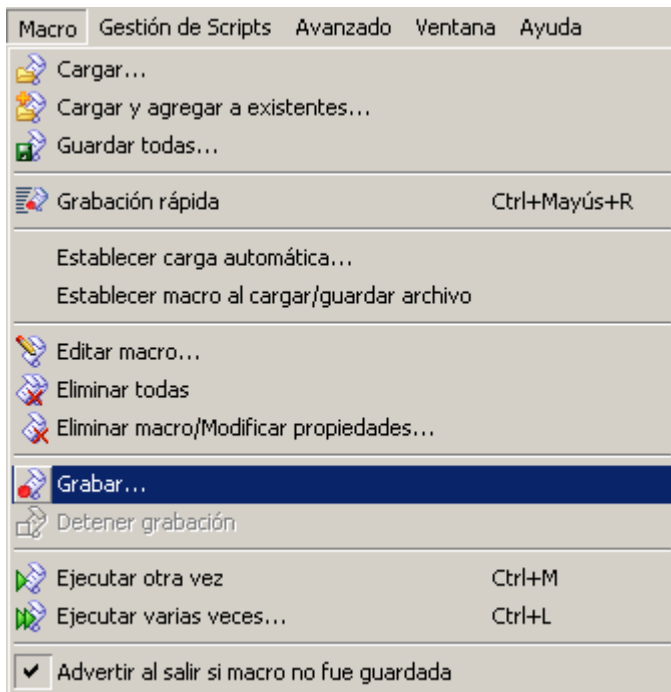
Macro Gestión de Scripts Avanzado Ventana Ayuda

Cargar...
Cargar y agregar a existentes...
Guardar todas...

Grabación rápida Ctrl+Mayús+R

Establecer carga automática...
Establecer macro al cargar/guardar archivo

Editar macro...
Eliminar todas
Eliminar macro/Modificar propiedades...

Grabar...
Detener grabación

Ejecutar otra vez Ctrl+M
Ejecutar varias veces... Ctrl+L

✔ Advertir al salir si macro no fue guardada